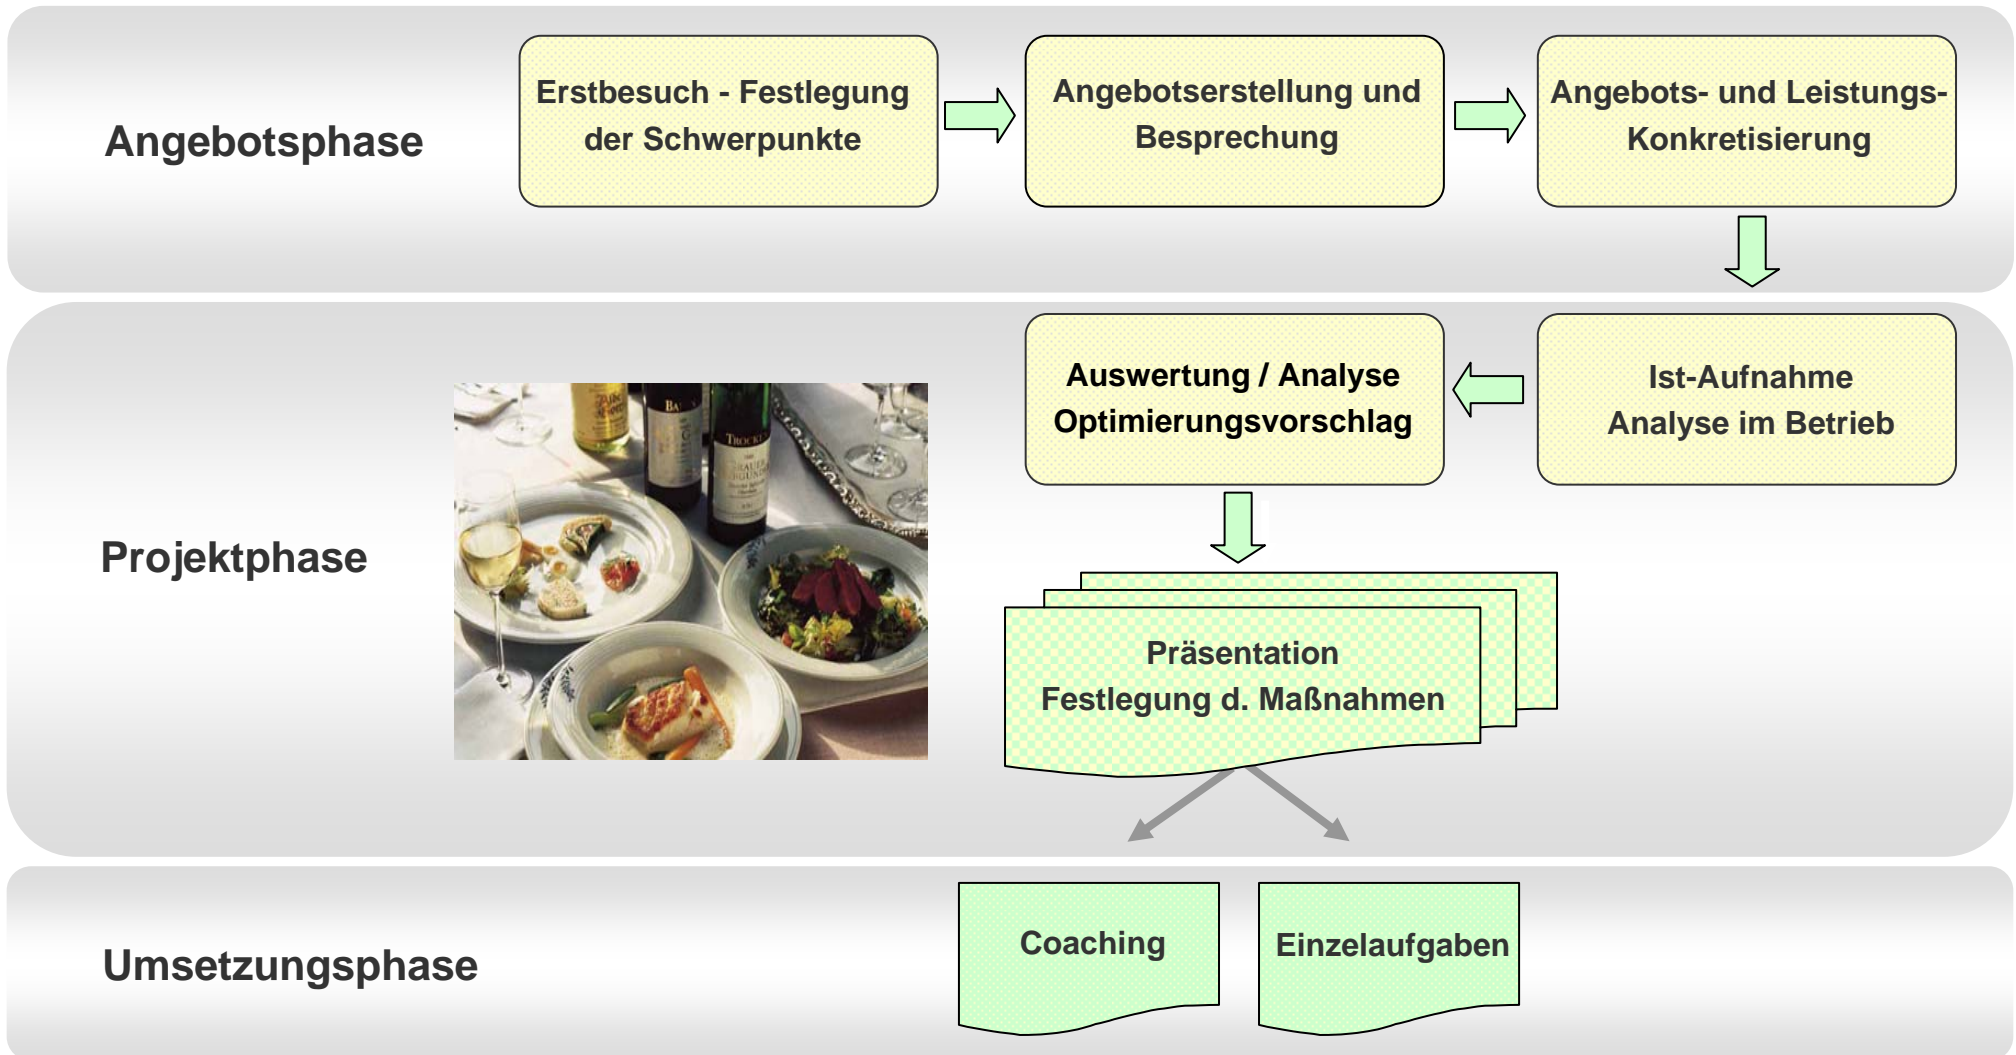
Angebotsphase

Erstbesuch - Festlegung der Schwerpunkte

Angebotserstellung und Besprechung

Angebots- und Leistungs-Konkretisierung

Projektphase

Auswertung / Analyse Optimierungsvorschlag

Ist-Aufnahme Analyse im Betrieb

Präsentation Festlegung d. Maßnahmen

Umsetzungsphase

Coaching

Einzelaufgaben